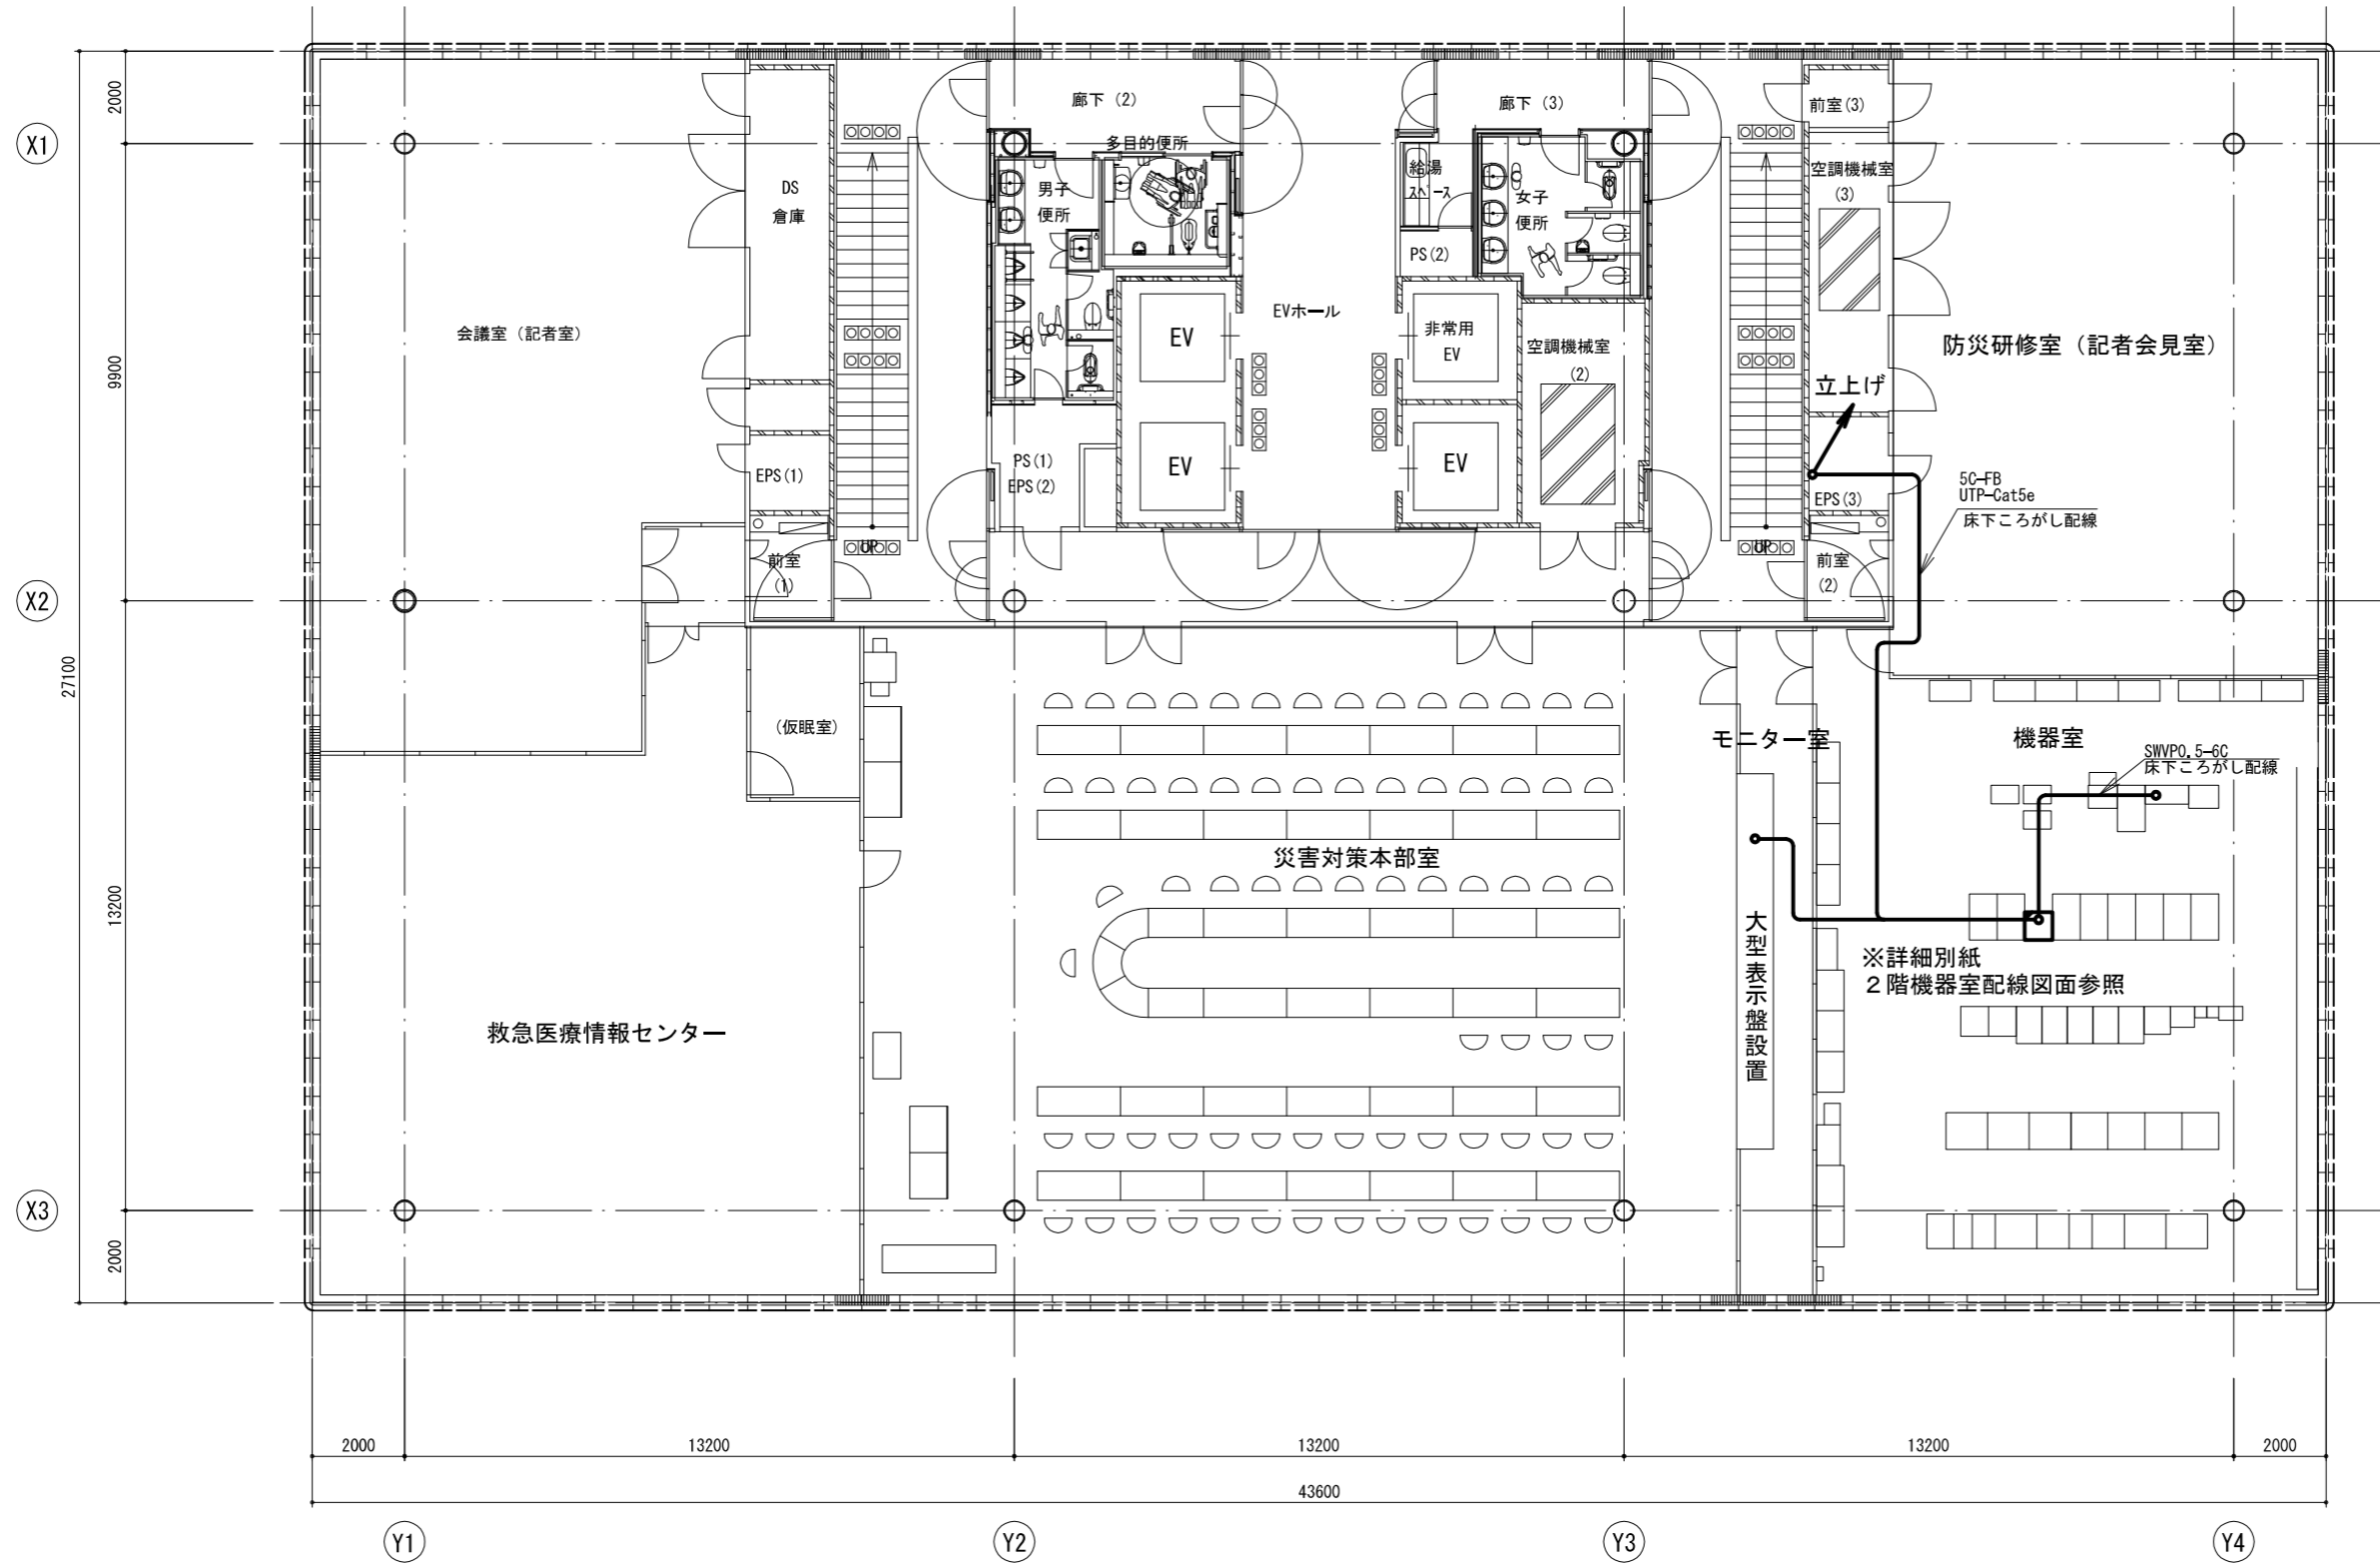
X1
X2
X3
2000
9900
27100
13200
2000

廊下 (2)
廊下 (3)
前室(3)
多目的便所
男子 便所
給湯 スペース
女子 便所
空調機械室 (3)
DS 倉庫
PS(2)
会議室（記者室）
EVホール
EV
非常用 EV
空調機械室 (2)
防災研修室（記者会見室）
立上げ
EV
EV
EPS(1)
PS(1) EPS(2)
EPS(3)
5C-FB UTP-Cat5e 床下ころがし配線
UP
UP
前室 (1)
前室 (2)
(仮眠室)
モニター室
機器室
SWVP0.5-6C 床下ころがし配線
災害対策本部室
大型表示盤設置
※詳細別紙 2階機器室配線図面参照
救急医療情報センター

2000
13200
13200
13200
2000
43600
Y1
Y2
Y3
Y4